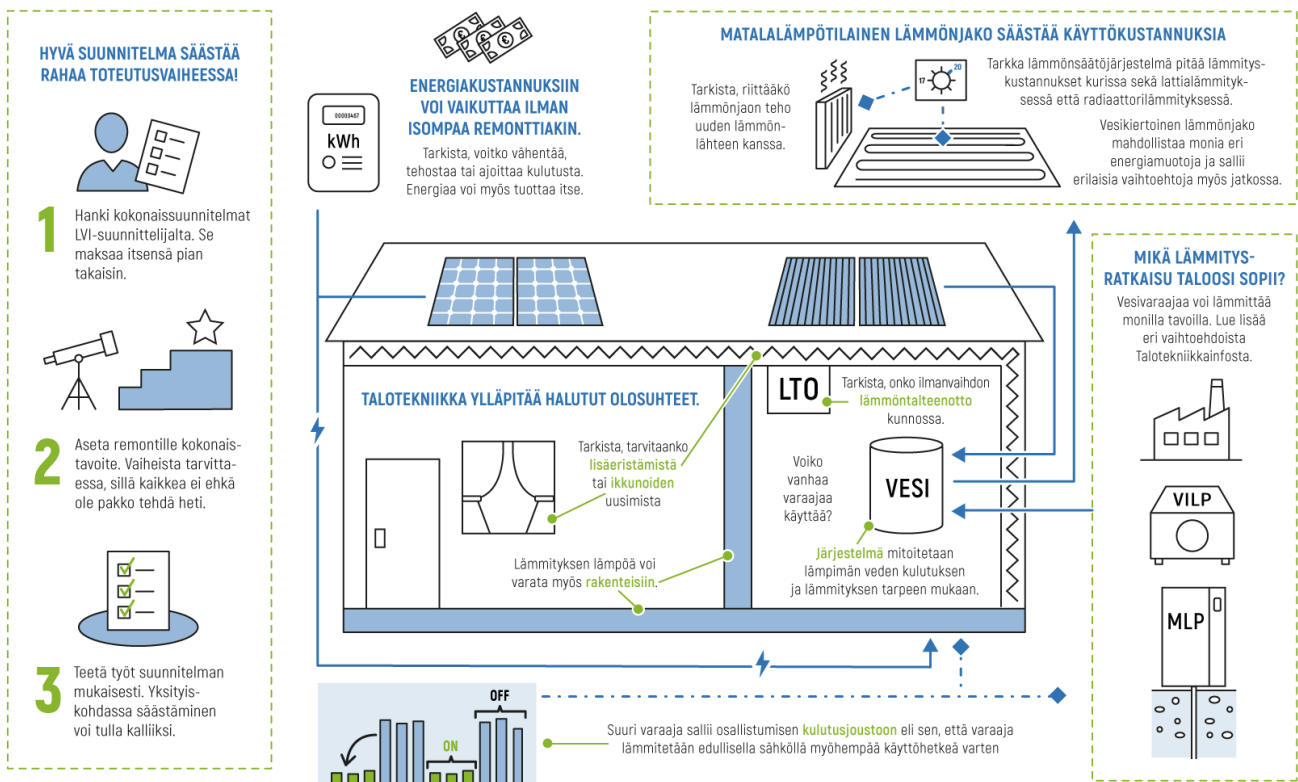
HYVÄ SUUNNITELMA SÄÄSTÄÄ RAHAA TOTEUTUSVAIHEESSA!

1 Hanki kokonaissuunnitelmat LVI-suunnittelijalta. Se maksaa itsensä pian takaisin.

2 Aseta remontille kokonaistavoite. Vaiheista tarvittaessa, sillä kaikkea ei ehkä ole pakko tehdä heti.

3 Teetä työt suunnitelman mukaisesti. Yksityiskohdassa säästäminen voi tulla kalliiksi.

kWh

ENERGIAKUSTANNUKSIIN VOI VAIKUTTAA ILMAN ISOMPAA REMONTTIAKIN.
Tarkista, voitko vähentää, tehostaa tai ajoittaa kulutusta. Energiaa voi myös tuottaa itse.

MATALALÄMPÖTILAINEN LÄMMÖNJAKO SÄÄSTÄÄ KÄYTTÖKUSTANNUKSIA

Tarkista, riittääkö lämmönjaon teho uuden lämmönlähteen kanssa.

17 20

Tarkka lämmönsäätöjärjestelmä pitää lämmityskustannukset kurissa sekä lattialämmityksessä että radiaattorilämmityksessä.

Vesikiertoinen lämmönjako mahdollistaa monia eri energiamuotoja ja sallii erilaisia vaihtoehtoja myös jatkossa.

MIKÄ LÄMMITYSRATKAISU TALOOSI SOPII?
Vesivaraajaa voi lämmittää monilla tavoilla. Lue lisää eri vaihtoehdoista Talotekniikkainfosta.

VILP

MLP

TALOTEKNIIKKA YLLÄPITÄÄ HALUTUT OLOSUHTEET.

LTO

Tarkista, onko ilmanvaihdon lämmöntalteenotto kunnossa.

Tarkista, tarvitaanko lisäeristämistä tai ikkunoiden uusimista

Voiko vanhaa varaajaa käyttää?

VESI

Lämmityksen lämpöä voi varata myös rakenteisiin.

Järjestelmä mitoitetaan lämpimän veden kulutuksen ja lämmityksen tarpeen mukaan.

OFF

ON

Suuri varaaja sallii osallistumisen kulutusjoustoon eli sen, että varaaja lämmitetään edullisella sähköllä myöhempää käyttöhetkeä varten